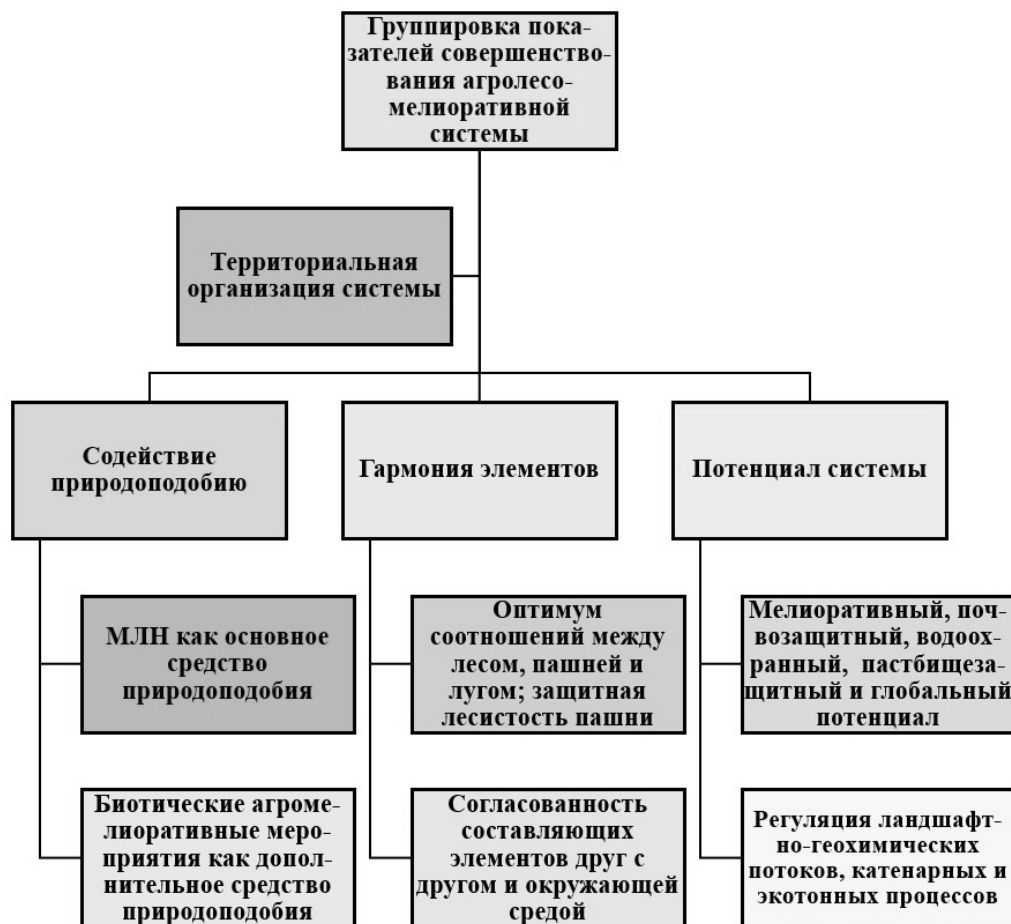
Группировка показателей совершенствования агролесомелиоративной системы

Территориальная организация системы

Содействие природоподобию

Гармония элементов

Потенциал системы

МЛН как основное средство природоподобия

Оптимум соотношений между лесом, пашней и лугом; защитная лесистость пашни

Мелиоративный, почвозащитный, водоохранный, пастбищезащитный и глобальный потенциал

Биотические агромелиоративные мероприятия как дополнительное средство природоподобия

Согласованность составляющих элементов друг с другом и окружающей средой

Регуляция ландшафтно-геохимических потоков, катенарных и экотонных процессов